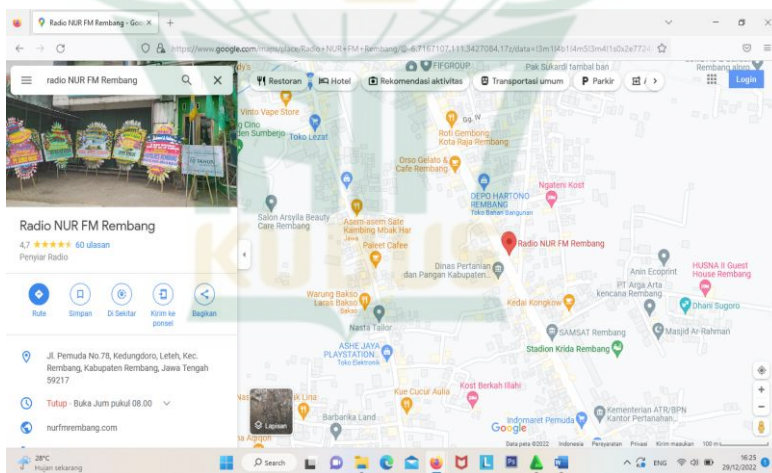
Radio NUR FM Rembang - Goo ×
https://www.google.com/maps/place/Radio+NUR+FM+Rembang/@-6.7167107,111.3427084,17z/data=!3m1!4b1!4m5!3m4!1s0x2e7724

radio NUR FM Rembang

Restoran | Hotel | Rekomendasi aktivitas | Transportasi umum | Parkir

Login

Radio NUR FM Rembang
4,7 ★★★★★ 60 ulasan
Penyiar Radio

Rute | Simpan | Di Sekitar | Kirim ke ponsel | Bagikan

Jl. Pemuda No.78, Kedungdoro, Leteh, Kec. Rembang, Kabupaten Rembang, Jawa Tengah 59217

Tutup · Buka Jum pukul 08.00

nurfmrembang.com

Vinto Vape Store
Toko Lezat
Salon Arsyila Beauty Care Rembang
Asem-asem Sate Kambing Mbak Har
Paleet Cafee
Roti Gembong Kota Raja Rembang
Orso Gelato & Cafe Rembang
DEPO HARTONO REMBANG Toko Bahan Bangunan
Ngateni Kost
Pak Sukardi tambal ban
FIFGROUP
Radio NUR FM Rembang
Dinas Pertanian dan Pangan Kabupaten...
Anin Ecoprint
PT Arga Arta kencana Rembang
HUSNA II Guest House Rembang
Dhani Sugoro
Warung Bakso Laras Bakso
Nasta Tailor
Kedai Kongkow
SAMSAT Rembang
Masjid Ar-Rahman
ASHE JAYA PLAYSTATION Toko Elektronik
Stadion Krida Rembang
Kue Cucur Aulia
Kost Berkah Illahi
Barbarika Land
Indomaret Pemuda
Kementerian ATR/BPN Kantor Pertanahan...
Lapisan
Google
Data peta ©2022 Indonesia Persyaratan Privasi Kirim masukan 100 m

28°C Hujan sekarang
Search
ENG 16:25 29/12/2022